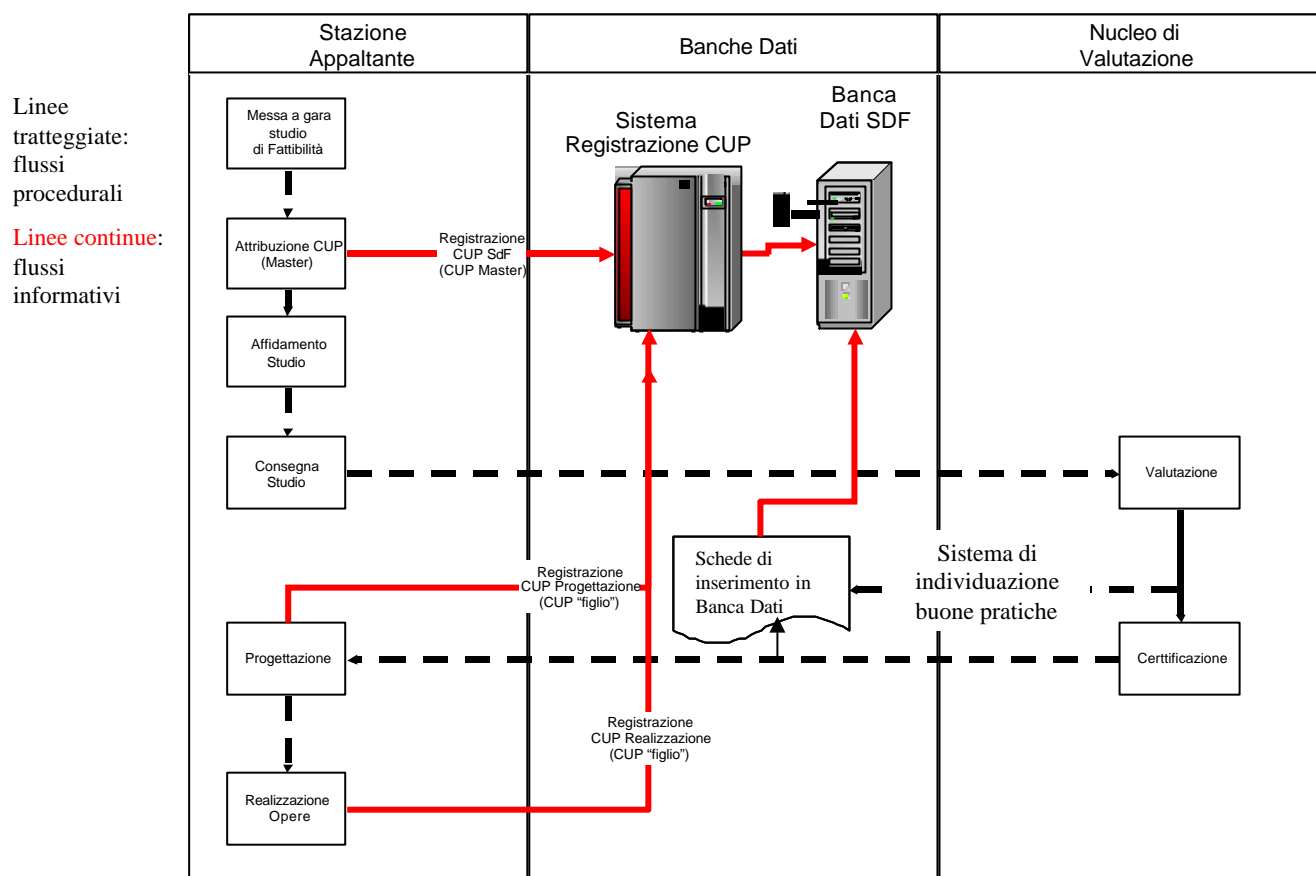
Linee tratteggiate: flussi procedurali

Linee continue: flussi informativi

| Stazione Appaltante | Banche Dati | Nucleo di Valutazione |
|---|---|---|

Messa a gara studio di Fattibilità

Attribuzione CUP (Master)

Registrazione CUP SdF (CUP Master)

Sistema Registrazione CUP

Banca Dati SDF

Affidamento Studio

Consegna Studio

Valutazione

Schede di inserimento in Banca Dati

Sistema di individuazione buone pratiche

Registrazione CUP Progettazione (CUP "figlio")

Progettazione

Certtificazione

Registrazione CUP Realizzazione (CUP "figlio")

Realizzazione Opere